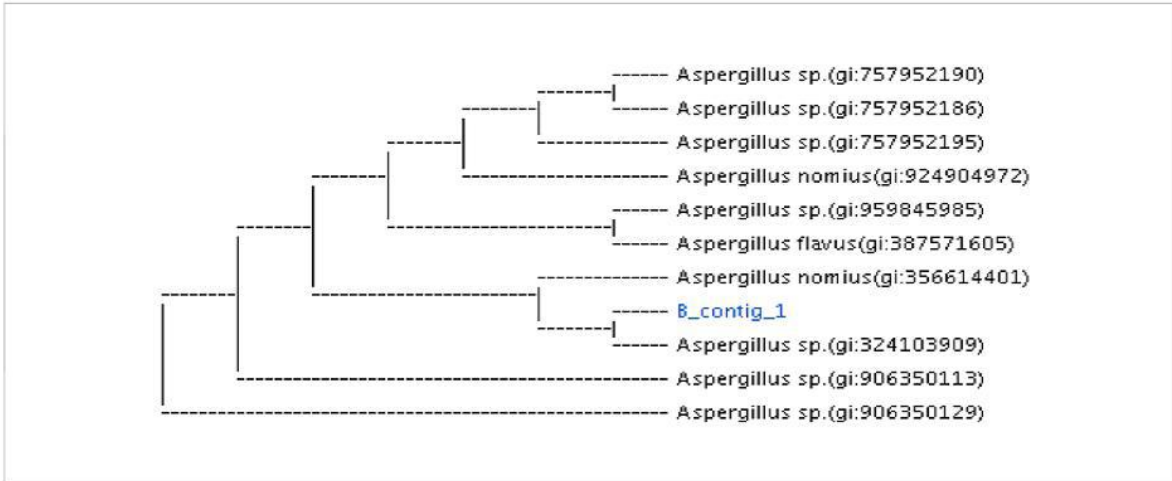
Aspergillus sp.(gi:757952190)
Aspergillus sp.(gi:757952186)
Aspergillus sp.(gi:757952195)
Aspergillus nomius(gi:924904972)
Aspergillus sp.(gi:959845985)
Aspergillus flavus(gi:387571605)
Aspergillus nomius(gi:356614401)
B_contig_1
Aspergillus sp.(gi:324103909)
Aspergillus sp.(gi:906350113)
Aspergillus sp.(gi:906350129)